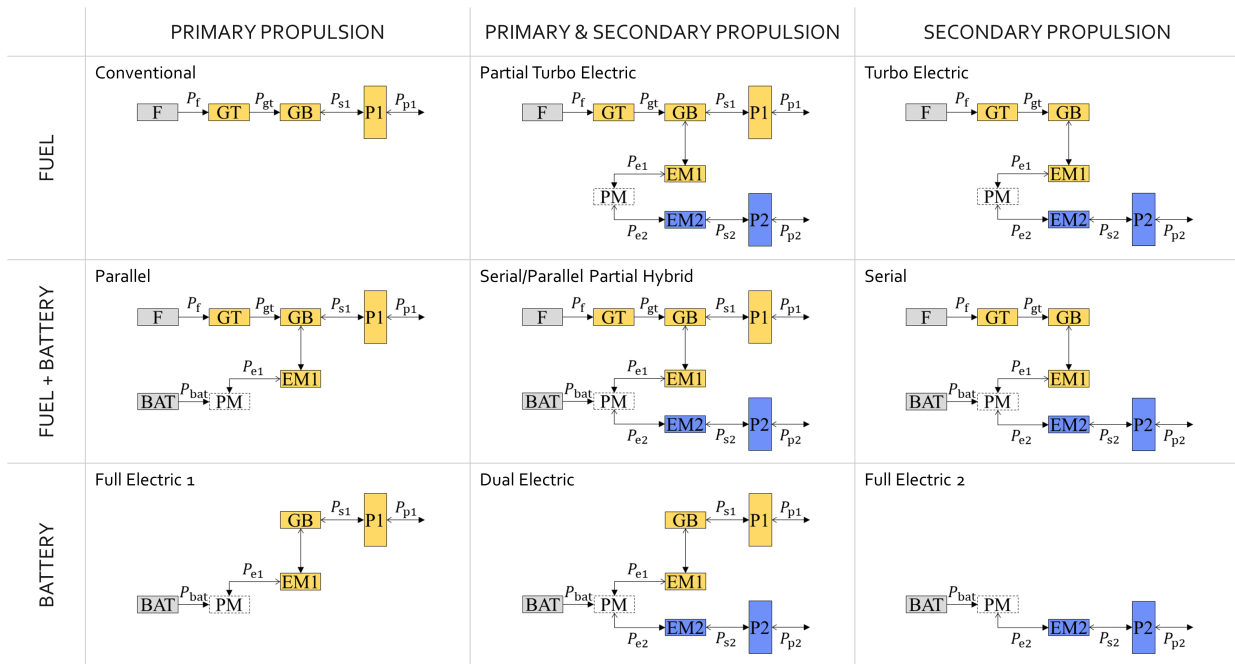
| | PRIMARY PROPULSION | PRIMARY & SECONDARY PROPULSION | SECONDARY PROPULSION |
|---|---|---|---|
| FUEL | Conventional F $P_{\text{f}}$ GT $P_{\text{gt}}$ GB $P_{\text{s1}}$ P1 $P_{\text{p1}}$ | Partial Turbo Electric F $P_{\text{f}}$ GT $P_{\text{gt}}$ GB $P_{\text{s1}}$ P1 $P_{\text{p1}}$ $P_{\text{e1}}$ EM1 PM $P_{\text{e2}}$ EM2 $P_{\text{s2}}$ P2 $P_{\text{p2}}$ | Turbo Electric F $P_{\text{f}}$ GT $P_{\text{gt}}$ GB $P_{\text{e1}}$ EM1 PM $P_{\text{e2}}$ EM2 $P_{\text{s2}}$ P2 $P_{\text{p2}}$ |
| FUEL + BATTERY | Parallel F $P_{\text{f}}$ GT $P_{\text{gt}}$ GB $P_{\text{s1}}$ P1 $P_{\text{p1}}$ $P_{\text{e1}}$ EM1 BAT $P_{\text{bat}}$ PM | Serial/Parallel Partial Hybrid F $P_{\text{f}}$ GT $P_{\text{gt}}$ GB $P_{\text{s1}}$ P1 $P_{\text{p1}}$ $P_{\text{e1}}$ EM1 BAT $P_{\text{bat}}$ PM $P_{\text{e2}}$ EM2 $P_{\text{s2}}$ P2 $P_{\text{p2}}$ | Serial F $P_{\text{f}}$ GT $P_{\text{gt}}$ GB $P_{\text{e1}}$ EM1 BAT $P_{\text{bat}}$ PM $P_{\text{e2}}$ EM2 $P_{\text{s2}}$ P2 $P_{\text{p2}}$ |
| BATTERY | Full Electric 1 GB $P_{\text{s1}}$ P1 $P_{\text{p1}}$ $P_{\text{e1}}$ EM1 BAT $P_{\text{bat}}$ PM | Dual Electric GB $P_{\text{s1}}$ P1 $P_{\text{p1}}$ $P_{\text{e1}}$ EM1 BAT $P_{\text{bat}}$ PM $P_{\text{e2}}$ EM2 $P_{\text{s2}}$ P2 $P_{\text{p2}}$ | Full Electric 2 BAT $P_{\text{bat}}$ PM $P_{\text{e2}}$ EM2 $P_{\text{s2}}$ P2 $P_{\text{p2}}$ |